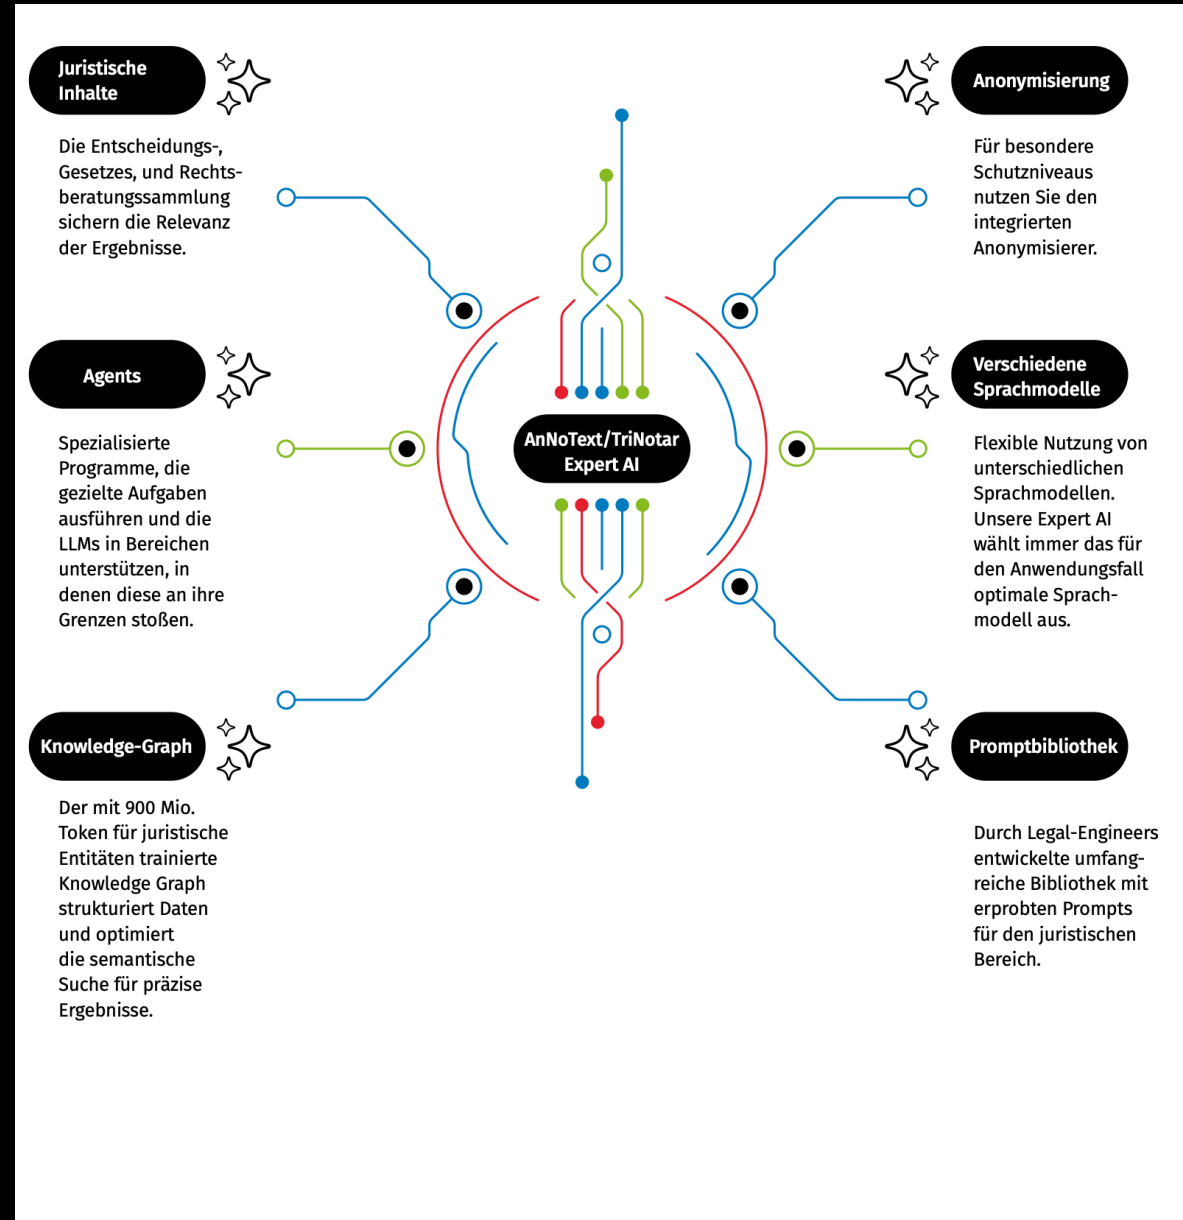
Juristische Inhalte

Die Entscheidungs-, Gesetzes, und Rechtsberatungssammlung sichern die Relevanz der Ergebnisse.

Anonymisierung

Für besondere Schutzniveaus nutzen Sie den integrierten Anonymisierer.

Agents

Spezialisierte Programme, die gezielte Aufgaben ausführen und die LLMs in Bereichen unterstützen, in denen diese an ihre Grenzen stoßen.

AnNoText/TriNotar Expert AI

Verschiedene Sprachmodelle

Flexible Nutzung von unterschiedlichen Sprachmodellen. Unsere Expert AI wählt immer das für den Anwendungsfall optimale Sprachmodell aus.

Knowledge-Graph

Der mit 900 Mio. Token für juristische Entitäten trainierte Knowledge Graph strukturiert Daten und optimiert die semantische Suche für präzise Ergebnisse.

Promptbibliothek

Durch Legal-Engineers entwickelte umfangreiche Bibliothek mit erprobten Prompts für den juristischen Bereich.